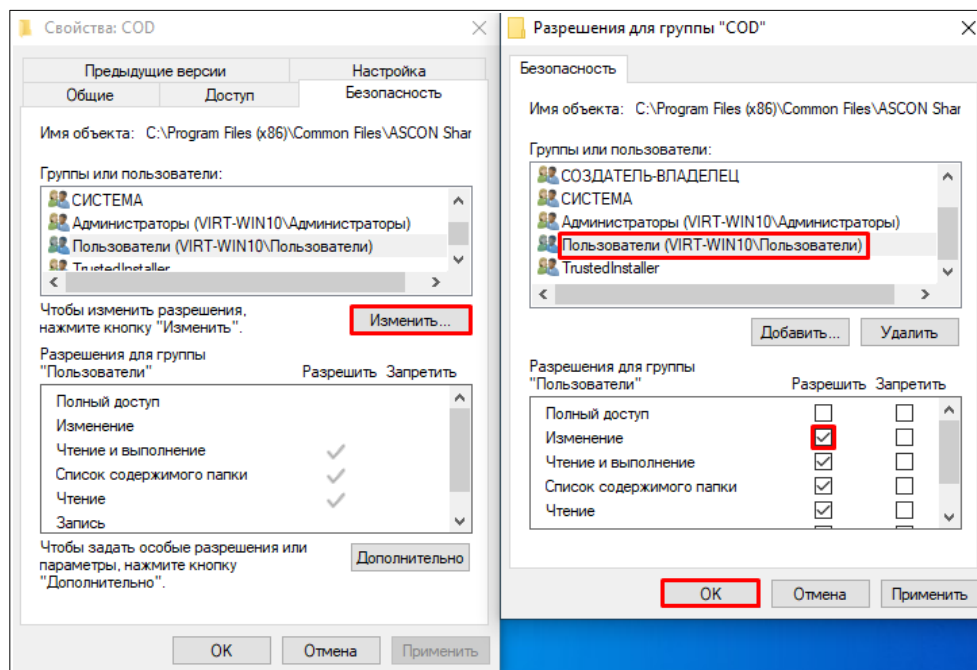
Свойства: COD

Предыдущие версии | Настройка
Общие | Доступ | Безопасность

Имя объекта: C:\Program Files (x86)\Common Files\ASCON Shar

Группы или пользователи:
СИСТЕМА
Администраторы (VIRT-WIN10\Администраторы)
Пользователи (VIRT-WIN10\Пользователи)
TrustedInstaller

Чтобы изменить разрешения, нажмите кнопку "Изменить".
Изменить...

Разрешения для группы "Пользователи" Разрешить Запретить
Полный доступ
Изменение
Чтение и выполнение
Список содержимого папки
Чтение
Запись

Чтобы задать особые разрешения или параметры, нажмите кнопку "Дополнительно".
Дополнительно

OK Отмена Применить

Разрешения для группы "COD"

Безопасность

Имя объекта: C:\Program Files (x86)\Common Files\ASCON Shar

Группы или пользователи:
СОЗДАТЕЛЬ-ВЛАДЕЛЕЦ
СИСТЕМА
Администраторы (VIRT-WIN10\Администраторы)
Пользователи (VIRT-WIN10\Пользователи)
TrustedInstaller

Добавить... Удалить

Разрешения для группы "Пользователи" Разрешить Запретить
Полный доступ
Изменение
Чтение и выполнение
Список содержимого папки
Чтение

OK Отмена Применить